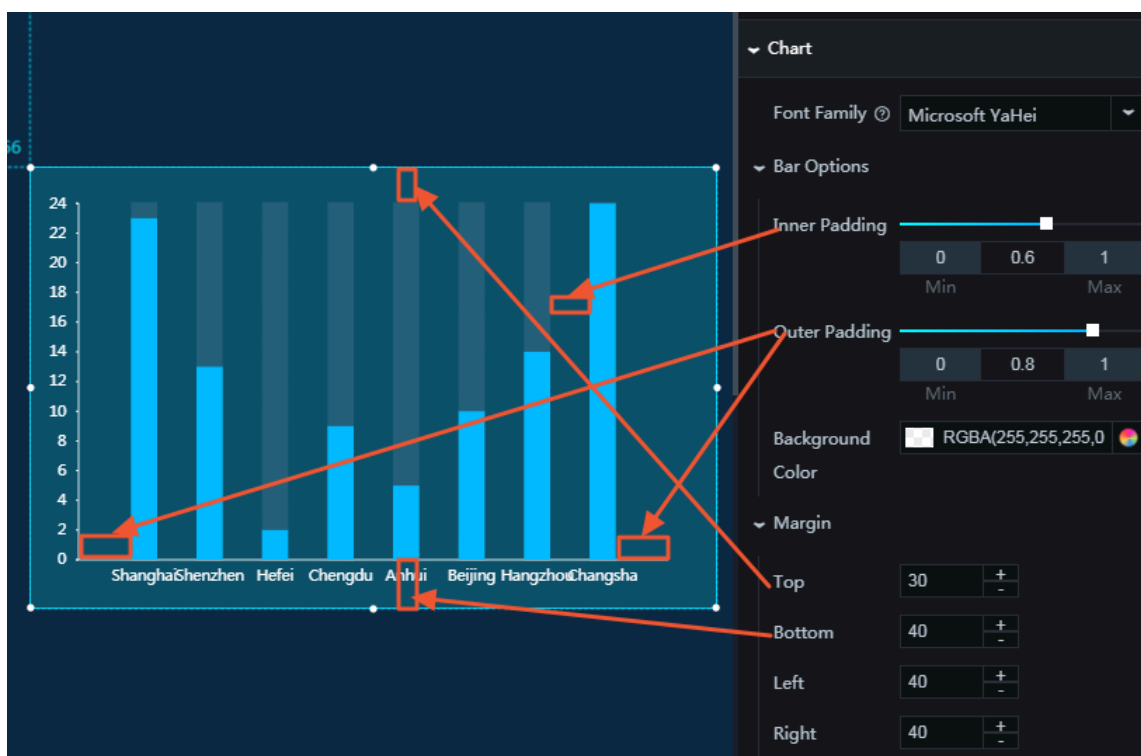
56

24
22
20
18
16
14
12
10
8
6
4
2
0

Shanghai Shenzhen Hefei Chengdu Anhui Beijing Hangzhou Changsha

Chart

Font Family ⓘ Microsoft YaHei

Bar Options

Inner Padding
0 0.6 1
Min Max

Outer Padding
0 0.8 1
Min Max

Background Color RGBA(255,255,255,0

Margin

Top 30 + -
Bottom 40 + -
Left 40 + -
Right 40 + -